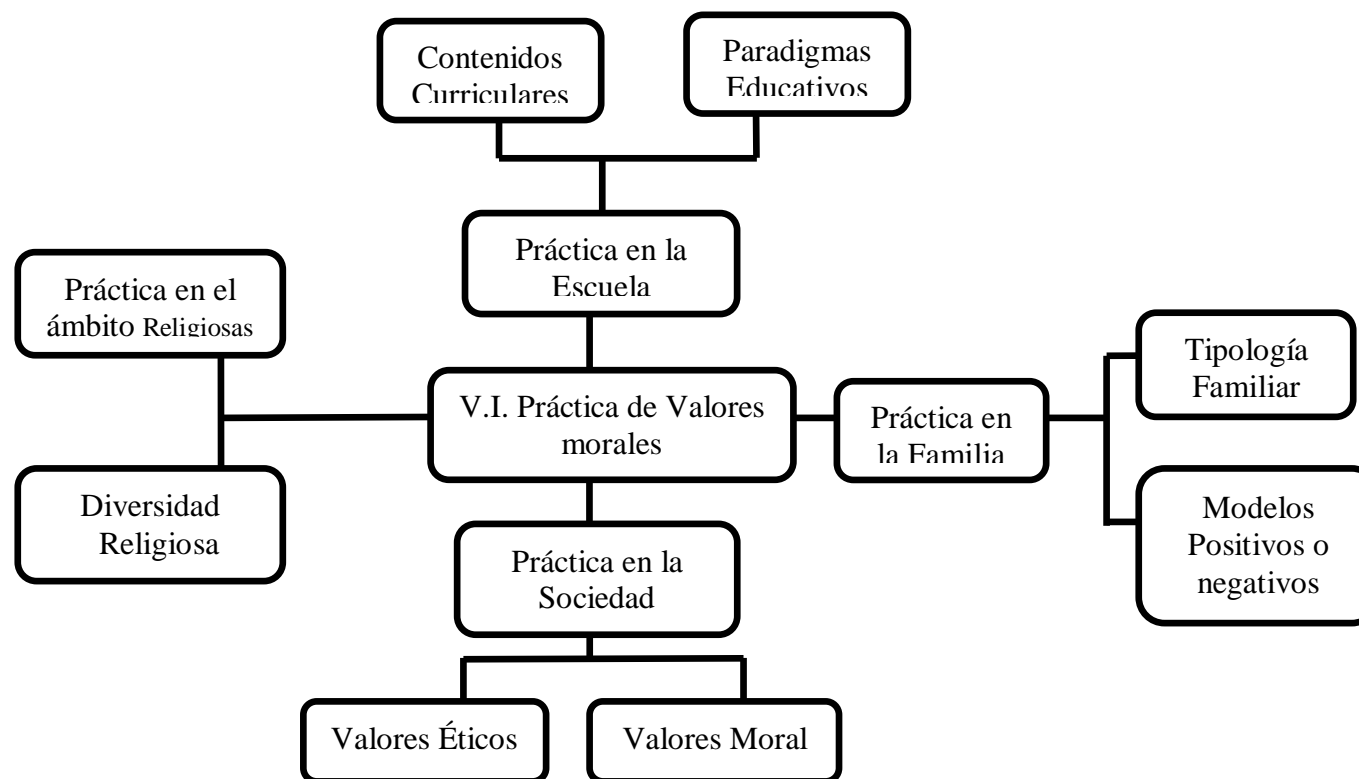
Contenidos Curriculares

Paradigmas Educativos

Práctica en la Escuela

Práctica en el ámbito Religiosas

V.I. Práctica de Valores morales

Práctica en la Familia

Tipología Familiar

Modelos Positivos o negativos

Diversidad Religiosa

Práctica en la Sociedad

Valores Éticos

Valores Moral